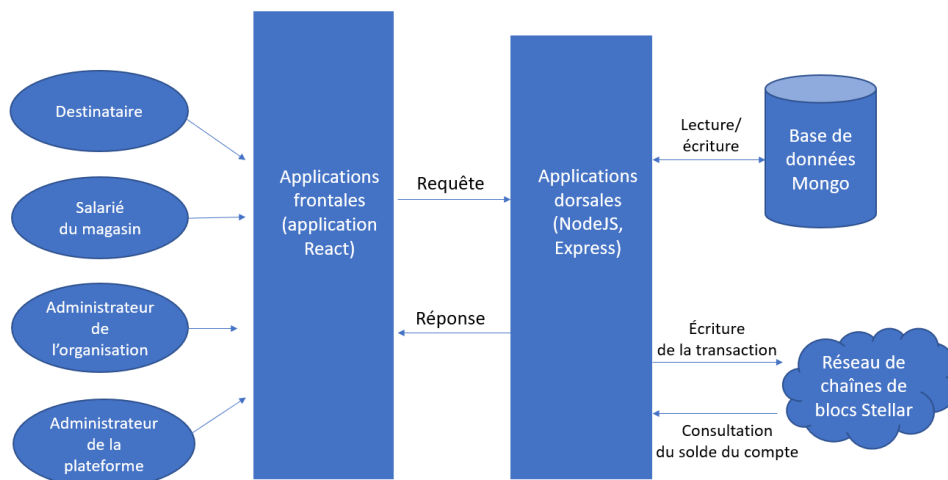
Destinataire

Salarié du magasin

Administrateur de l'organisation

Administrateur de la plateforme

Applications frontales (application React)

Requête

Réponse

Applications dorsales (NodeJS, Express)

Lecture/ écriture

Base de données Mongo

Écriture de la transaction

Réseau de chaînes de blocs Stellar

Consultation du solde du compte